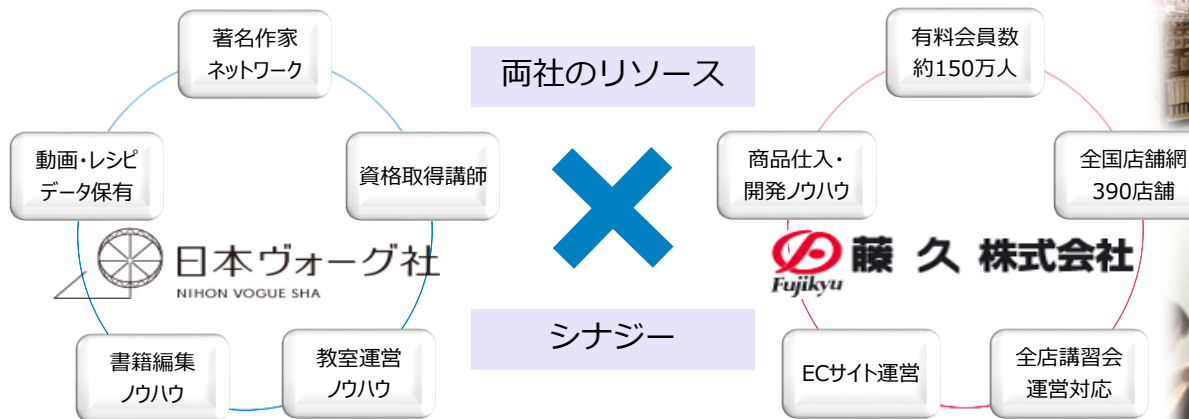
両社のリソース

著名作家
ネットワーク

資格取得講師

動画・レシピ
データ保有

日本ヴォーグ社
NIHON VOGUE SHA

書籍編集
ノウハウ

教室運営
ノウハウ

有料会員数
約150万人

商品仕入・
開発ノウハウ

全国店舗網
390店舗

藤久株式会社
Fujikyu

ECサイト運営

全店講習会
運営対応

シナジー